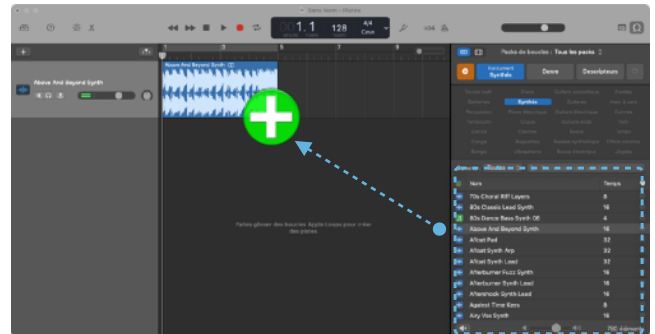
Sans nom - Pistes

1.1

128

4/4
Do m

Above And Beyond Synth

Above And Beyond Synth

Faites glisser des boucles Apple Loops pour créer des pistes

Packs de boucles : Tous les packs

Instrument
Synthés

Genre

Descripteurs

Synthés

| Nom | Tempo |
|---|---|
| 70s Choral Riff Layers | 8 |
| 80s Classic Lead Synth | 16 |
| 80s Dance Bass Synth 06 | 4 |
| Above And Beyond Synth | 16 |
| Afloat Pad | 32 |
| Afloat Synth Arp | 32 |
| Afloat Synth Lead | 32 |
| Afterburner Fuzz Synth | 16 |
| Afterburner Synth Lead | 16 |
| Aftershock Synth Lead | 16 |
| Against Time Keys | 8 |
| Airy Vox Synth | 16 |

700 éléments